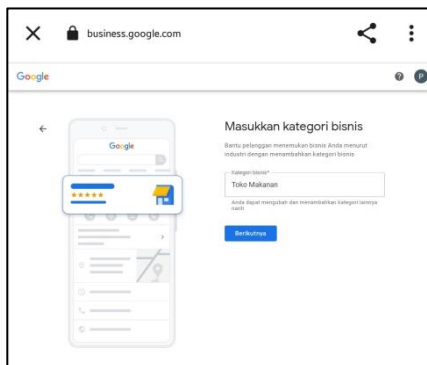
business.google.com

Google

Google

Masukkan kategori bisnis

Bantu pelanggan menemukan bisnis Anda menurut industri dengan menambahkan kategori bisnis

Kategori bisnis*

Toko Makanan

Anda dapat mengubah dan menambahkan kategori lainnya nanti

Berikutnya